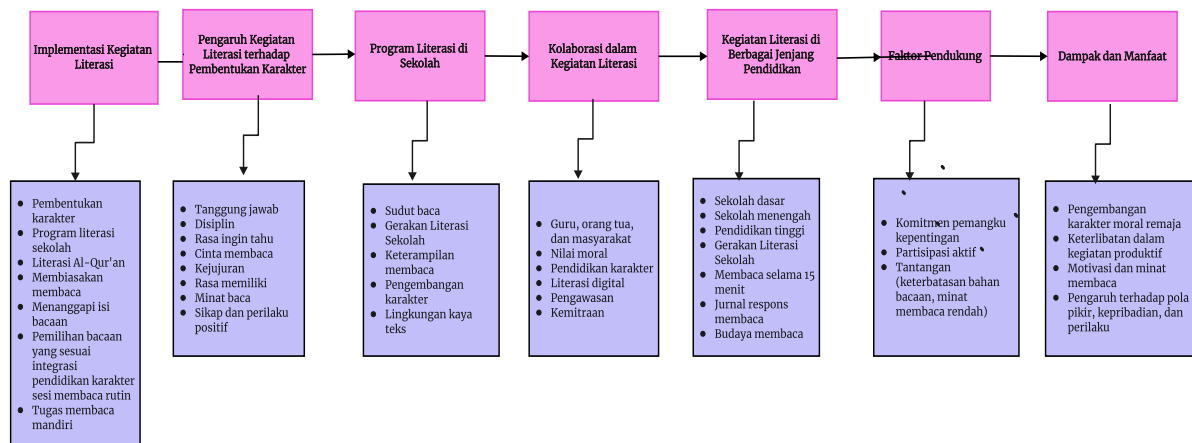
Implementasi Kegiatan Literasi

Pengaruh Kegiatan Literasi terhadap Pembentukan Karakter

Program Literasi di Sekolah

Kolaborasi dalam Kegiatan Literasi

Kegiatan Literasi di Berbagai Jenjang Pendidikan

Faktor Pendukung

Dampak dan Manfaat

- Pembentukan karakter
- Program literasi sekolah
- Literasi Al-Qur'an
- Membiasakan membaca
- Menanggapi isi bacaan
- Pemilihan bacaan yang sesuai integrasi pendidikan karakter sesi membaca rutin
- Tugas membaca mandiri

- Tanggung jawab
- Disiplin
- Rasa ingin tahu
- Cinta membaca
- Kejujuran
- Rasa memiliki
- Minat baca
- Sikap dan perilaku positif

- Sudut baca
- Gerakan Literasi Sekolah
- Keterampilan membaca
- Pengembangan karakter
- Lingkungan kaya teks

- Guru, orang tua, dan masyarakat
- Nilai moral
- Pendidikan karakter
- Literasi digital
- Pengawasan
- Kemitraan

- Sekolah dasar
- Sekolah menengah
- Pendidikan tinggi
- Gerakan Literasi Sekolah
- Membaca selama 15 menit
- Jurnal respons membaca
- Budaya membaca

- Komitmen pemangku kepentingan
- Partisipasi aktif
- Tantangan (keterbatasan bahan bacaan, minat membaca rendah)

- Pengembangan karakter moral remaja
- Keterlibatan dalam kegiatan produktif
- Motivasi dan minat membaca
- Pengaruh terhadap pola pikir, kepribadian, dan perilaku